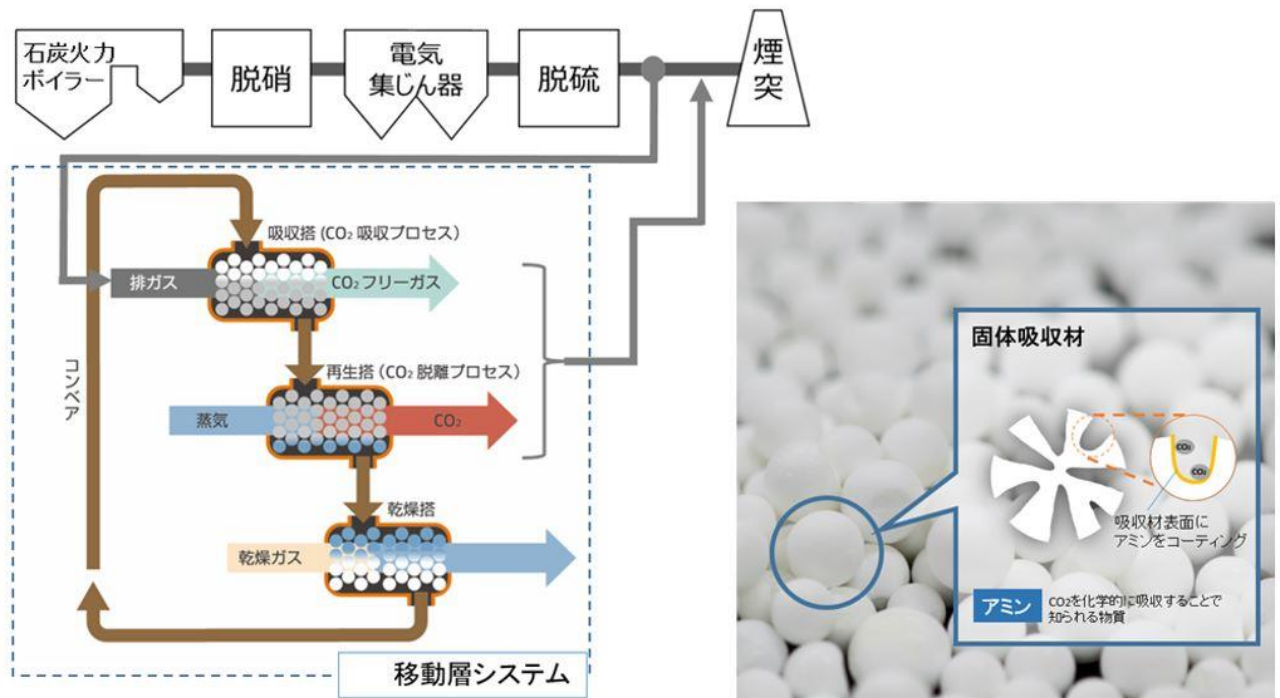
石炭火力ボイラー

脱硝

電気集じん器

脱硫

煙突

吸収搭 ($CO_2$ 吸収プロセス)

排ガス

$CO_2$ フリーガス

再生搭 ($CO_2$ 脱離プロセス)

蒸気

$CO_2$

乾燥搭

乾燥ガス

コンベア

移動層システム

固体吸収材

$CO_2$

$CO_2$

吸収材表面にアミンをコーティング

アミン

$CO_2$を化学的に吸収することで知られる物質